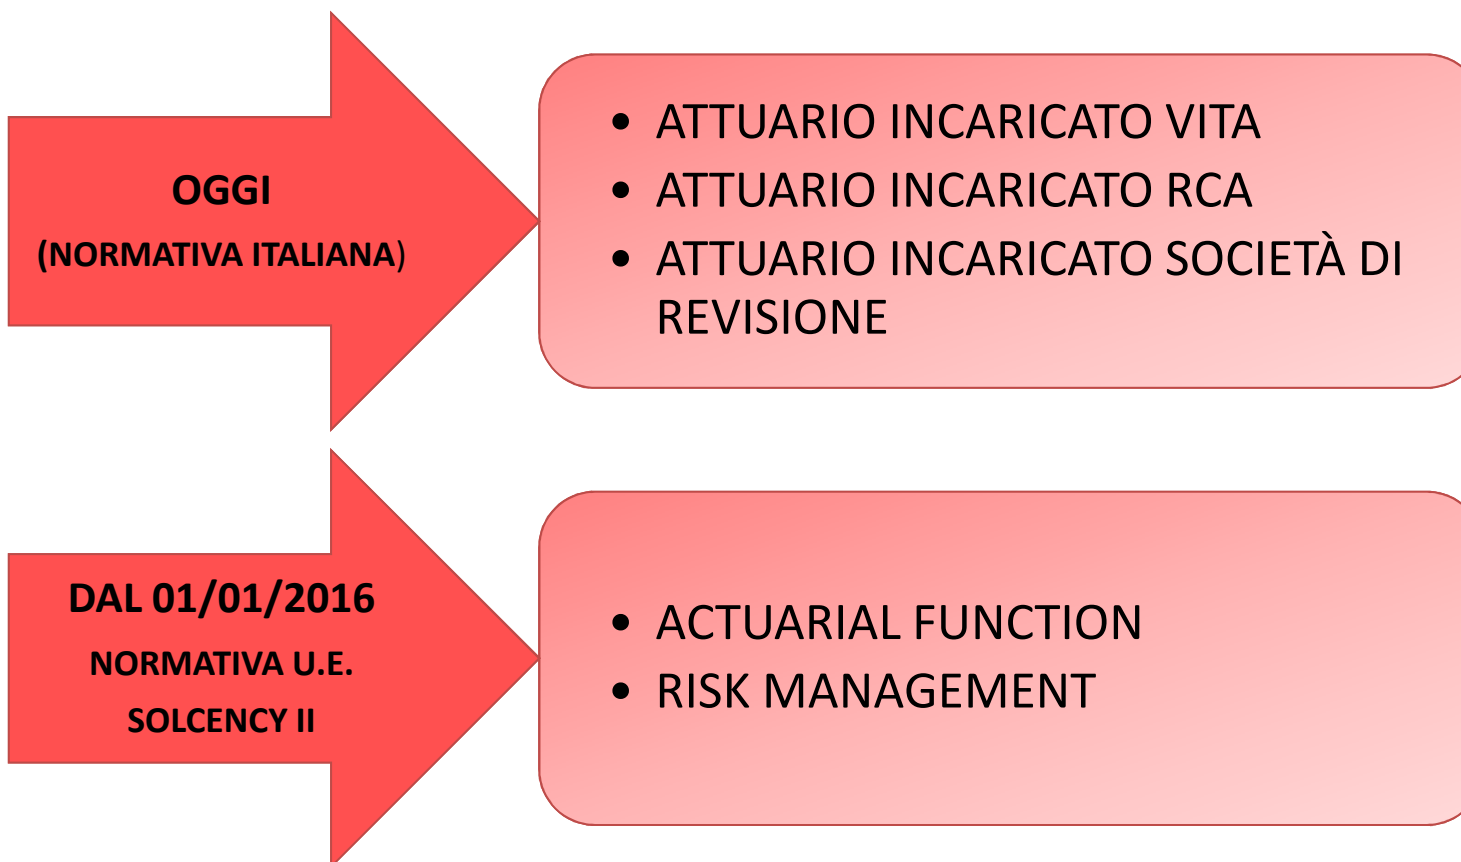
OGGI
(NORMATIVA ITALIANA)

- ATTUARIO INCARICATO VITA
- ATTUARIO INCARICATO RCA
- ATTUARIO INCARICATO SOCIETÀ DI REVISIONE

DAL 01/01/2016
NORMATIVA U.E.
SOLCENCY II

- ACTUARIAL FUNCTION
- RISK MANAGEMENT